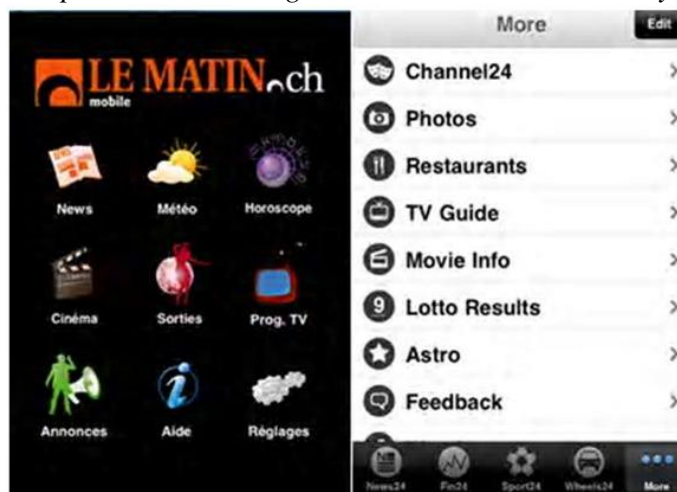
LE MATIN.ch
mobile

News
Météo
Horoscope
Cinéma
Sorties
Prog. TV
Annonces
Aide
Réglages

More
Edit
Channel24
Photos
Restaurants
TV Guide
Movie Info
Lotto Results
Astro
Feedback
News24
Fin24
Sport24
Wheels24
More